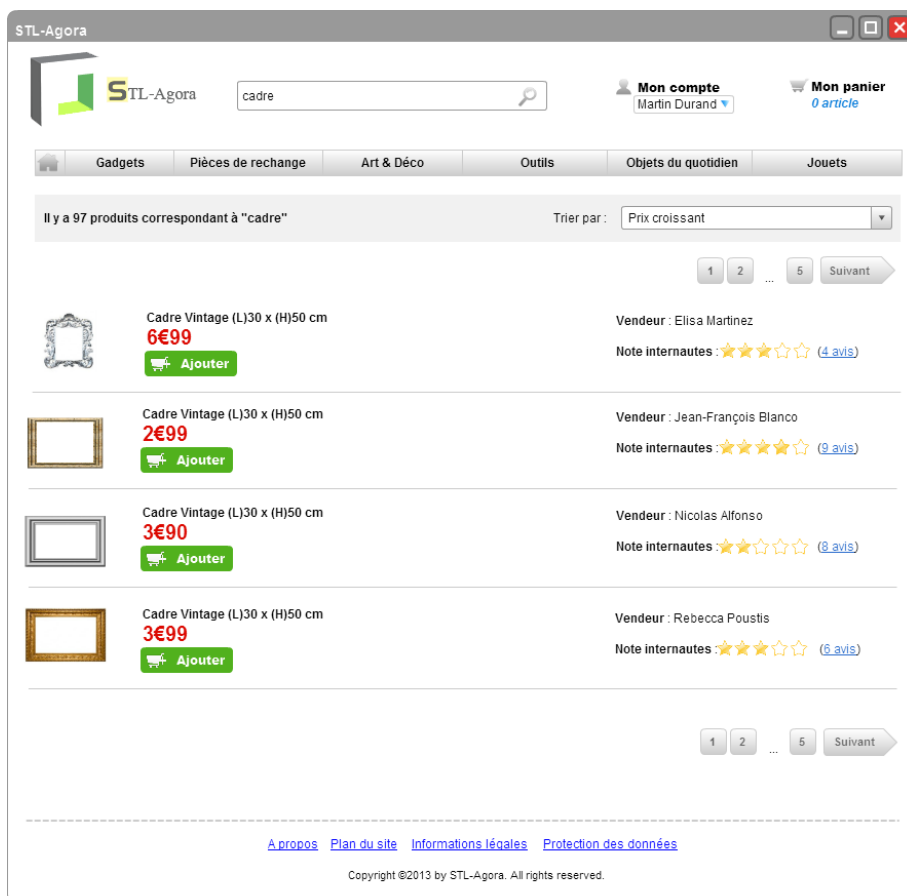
STL-Agora

STL-Agora

cadre

Mon compte
Martin Durand

Mon panier
0 article

Gadgets | Pièces de rechange | Art & Déco | Outils | Objets du quotidien | Jouets

Il y a 97 produits correspondant à "cadre"

Trier par : Prix croissant

1 2 ... 5 Suivant

Cadre Vintage (L)30 x (H)50 cm
6€99
Ajouter

Vendeur : Elisa Martinez
Note internautes : (4 avis)

Cadre Vintage (L)30 x (H)50 cm
2€99
Ajouter

Vendeur : Jean-François Blanco
Note internautes : (9 avis)

Cadre Vintage (L)30 x (H)50 cm
3€90
Ajouter

Vendeur : Nicolas Alfonso
Note internautes : (8 avis)

Cadre Vintage (L)30 x (H)50 cm
3€99
Ajouter

Vendeur : Rebecca Poustis
Note internautes : (6 avis)

1 2 ... 5 Suivant

A propos Plan du site Informations légales Protection des données

Copyright ©2013 by STL-Agora. All rights reserved.